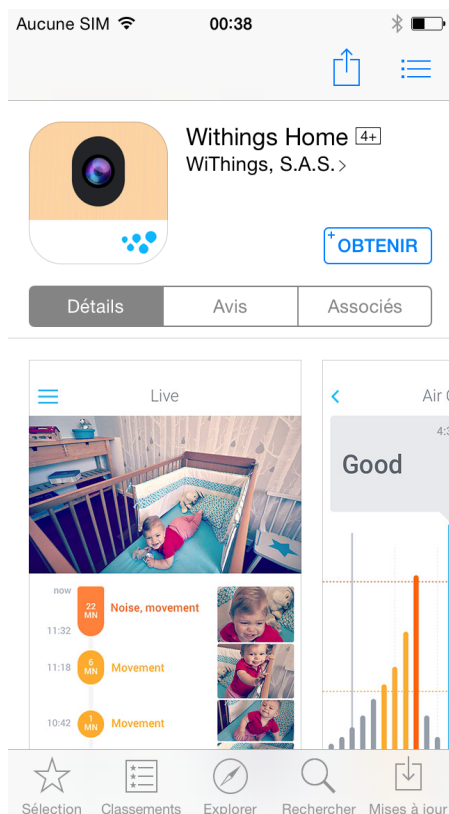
Aucune SIM 00:38

Withings Home 4+
WiThings, S.A.S. >

OBTENIR

Détails Avis Associés

Live

now
22 MN Noise, movement
11:32

11:18 6 MN Movement

10:42 1 MN Movement

Air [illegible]
4:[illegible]
Good

Sélection Classements Explorer Rechercher Mises à jour